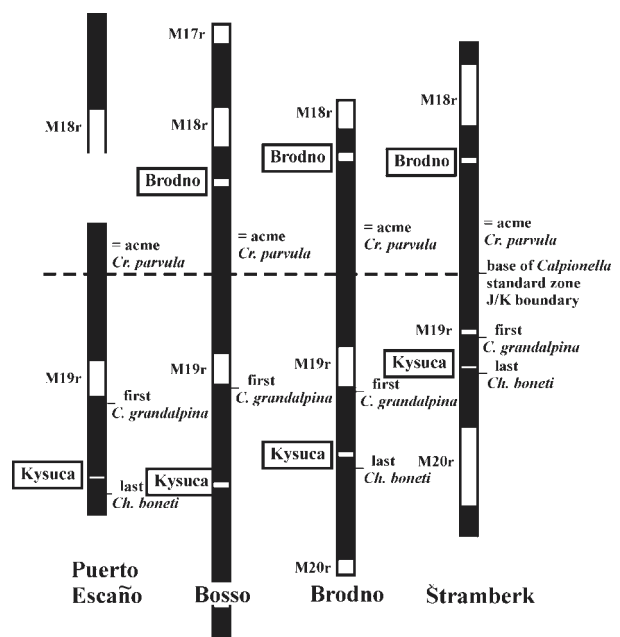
M18r

= acme
Cr. parvula

M19r

first
C. grandalpina

Kysuca

last
Ch. boneti

Puerto
Escaño

M17r

M18r

Brodno

= acme
Cr. parvula

M19r

first
C. grandalpina

Kysuca

Bosso

M18r

Brodno

= acme
Cr. parvula

M19r

first
C. grandalpina

Kysuca

last
Ch. boneti

M20r

Brodno

M18r

Brodno

= acme
Cr. parvula

base of Calpionella
standard zone
J/K boundary

M19r

first
C. grandalpina

Kysuca

last
Ch. boneti

M20r

Štramberk